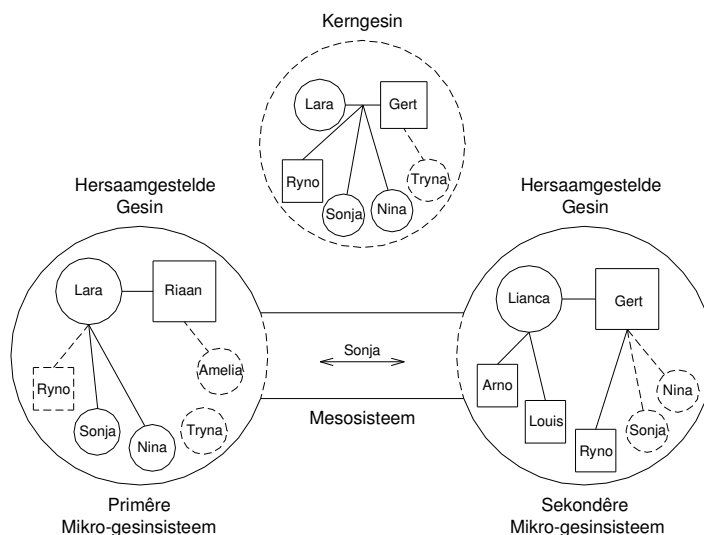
Kerngesin

Lara

Gert

Ryno

Sonja

Nina

Tryna

Hersaamgestelde Gesin

Hersaamgestelde Gesin

Lara

Riaan

Ryno

Amelia

Sonja

Nina

Tryna

Sonja

Mesosisteem

Lianca

Gert

Arno

Louis

Ryno

Sonja

Nina

Primêre Mikro-gesinsisteem

Sekondêre Mikro-gesinsisteem